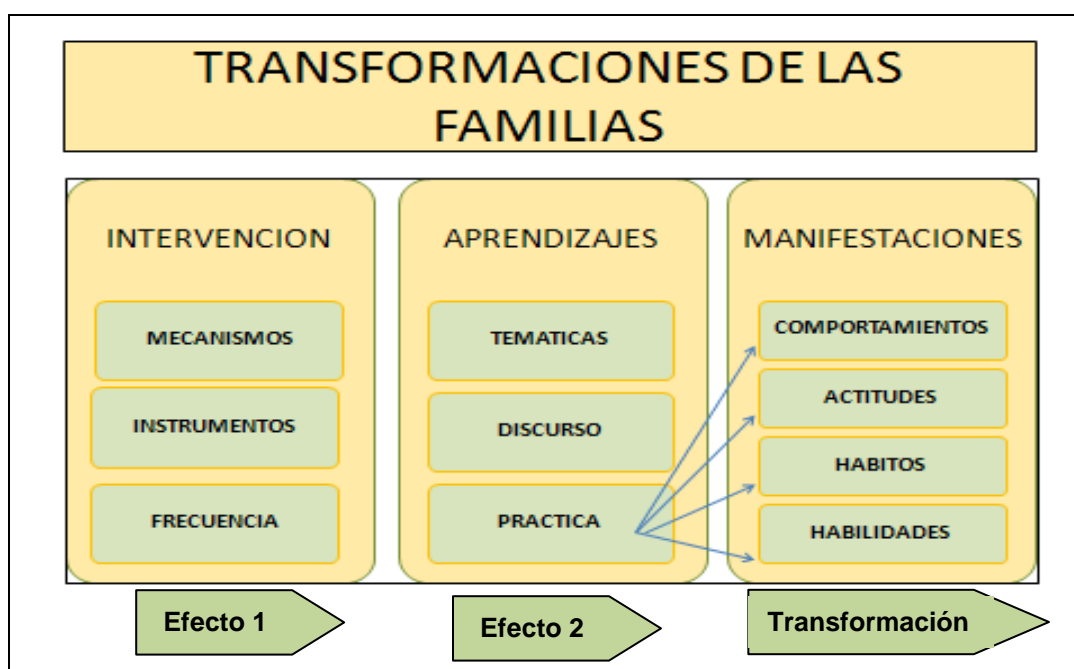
TRANSFORMACIONES DE LAS FAMILIAS

INTERVENCION

MECANISMOS

INSTRUMENTOS

FRECUENCIA

APRENDIZAJES

TEMATICAS

DISCURSO

PRACTICA

MANIFESTACIONES

COMPORTAMIENTOS

ACTITUDES

HABITOS

HABILIDADES

Efecto 1

Efecto 2

Transformación